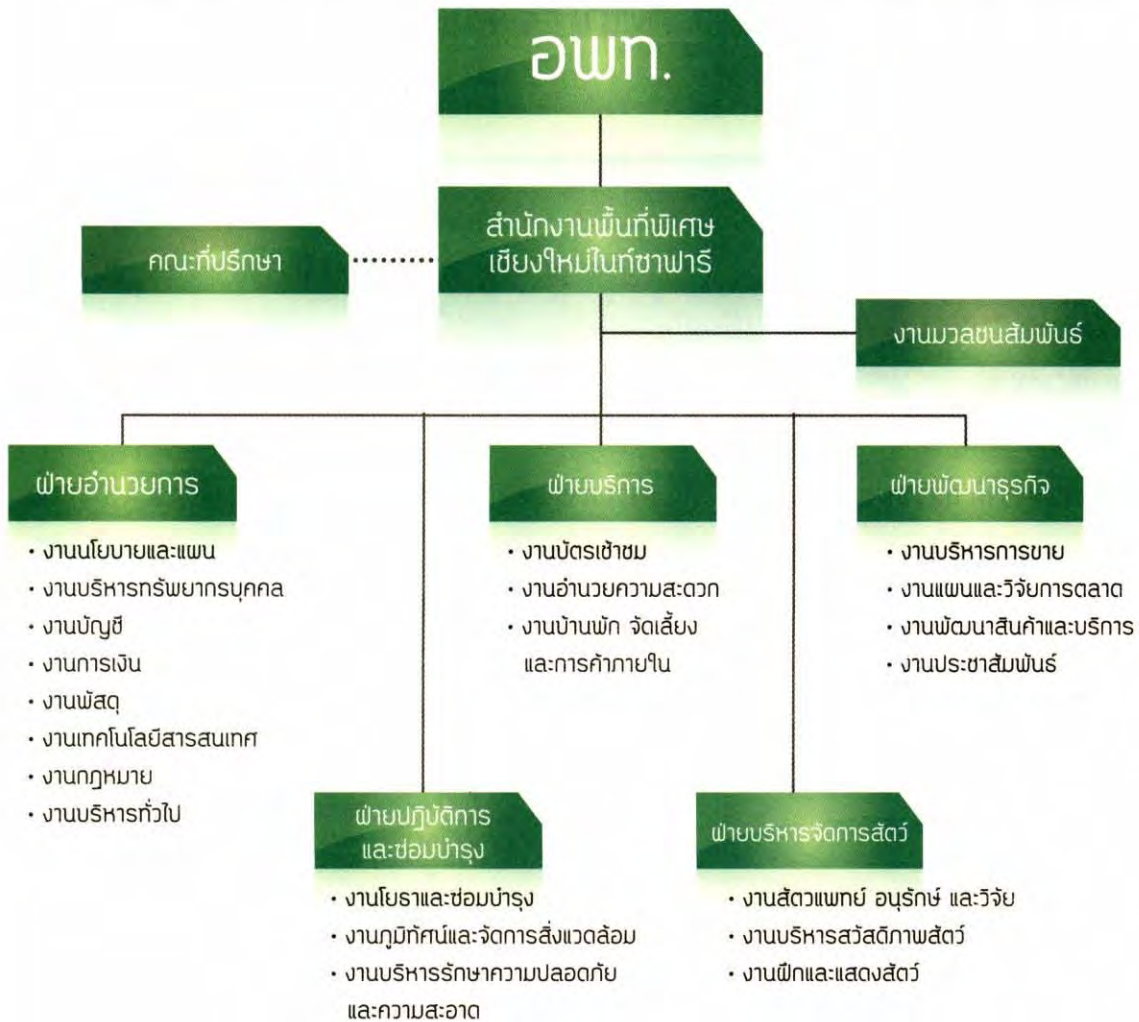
อพท.

คณะที่ปรึกษา

สำนักงานพื้นที่พิเศษ เชียงใหม่ไนท์ซาฟารี

งานมวลชนสัมพันธ์

ฝ่ายอำนวยการ

• งานนโยบายและแผน
• งานบริหารทรัพยากรบุคคล
• งานบัญชี
• งานการเงิน
• งานพัสดุ
• งานเทคโนโลยีสารสนเทศ
• งานกฎหมาย
• งานบริหารทั่วไป

ฝ่ายบริการ

• งานบัตรเข้าชม
• งานอำนวยความสะดวก
• งานบ้านพัก จัดเลี้ยง และการค้าภายใน

ฝ่ายพัฒนาธุรกิจ

• งานบริหารการขาย
• งานแผนและวิจัยการตลาด
• งานพัฒนาสินค้าและบริการ
• งานประชาสัมพันธ์

ฝ่ายปฏิบัติการ และซ่อมบำรุง

• งานโยธาและซ่อมบำรุง
• งานภูมิทัศน์และจัดการสิ่งแวดล้อม
• งานบริหารรักษาความปลอดภัย และความสะอาด

ฝ่ายบริหารจัดการสัตว์

• งานสัตวแพทย์ อนุรักษ์ และวิจัย
• งานบริหารสวัสดิภาพสัตว์
• งานฝึกและแสดงสัตว์